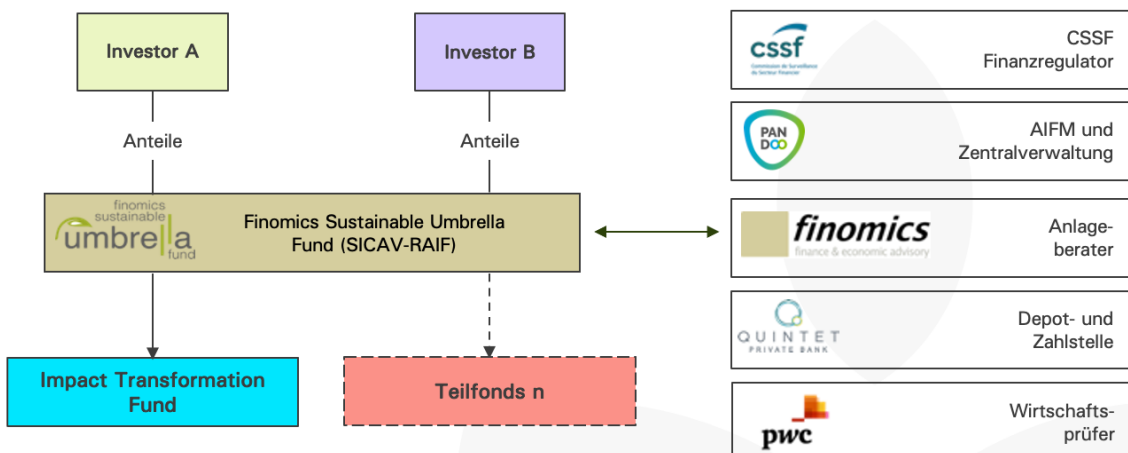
Investor A

Investor B

Anteile

Anteile

finomics sustainable umbrella fund

Finomics Sustainable Umbrella Fund (SICAV-RAIF)

Impact Transformation Fund

Teilfonds n

cssf Commission de Surveillance du Secteur Financier

CSSF Finanzregulator

PAN DOO

AIFM und Zentralverwaltung

finomics finance & economic advisory

Anlageberater

QUINTET PRIVATE BANK

Depot- und Zahlstelle

pwc

Wirtschaftsprüfer